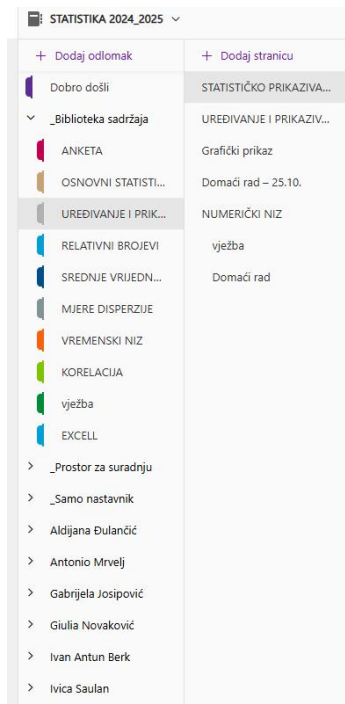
STATISTIKA 2024_2025

+ Dodaj odlomak

Dobro došli

_Biblioteka sadržaja

ANKETA

OSNOVNI STATISTI...

UREĐIVANJE I PRIK...

RELATIVNI BROJEVI

SREDNJE VRIJEDN...

MJERE DISPERZIJE

VREMENSKI NIZ

KORELACIJA

vježba

EXCELL

_Prostor za suradnju

_Samo nastavnik

Aldijana Đulančić

Antonio Mrvelj

Gabrijela Josipović

Giulia Novaković

Ivan Antun Berk

Ivica Saulan

+ Dodaj stranicu

STATISTIČKO PRIKAZIVA...

UREĐIVANJE I PRIKAZIV...

Grafički prikaz

Domaći rad – 25.10.

NUMERIČKI NIZ

vježba

Domaći rad